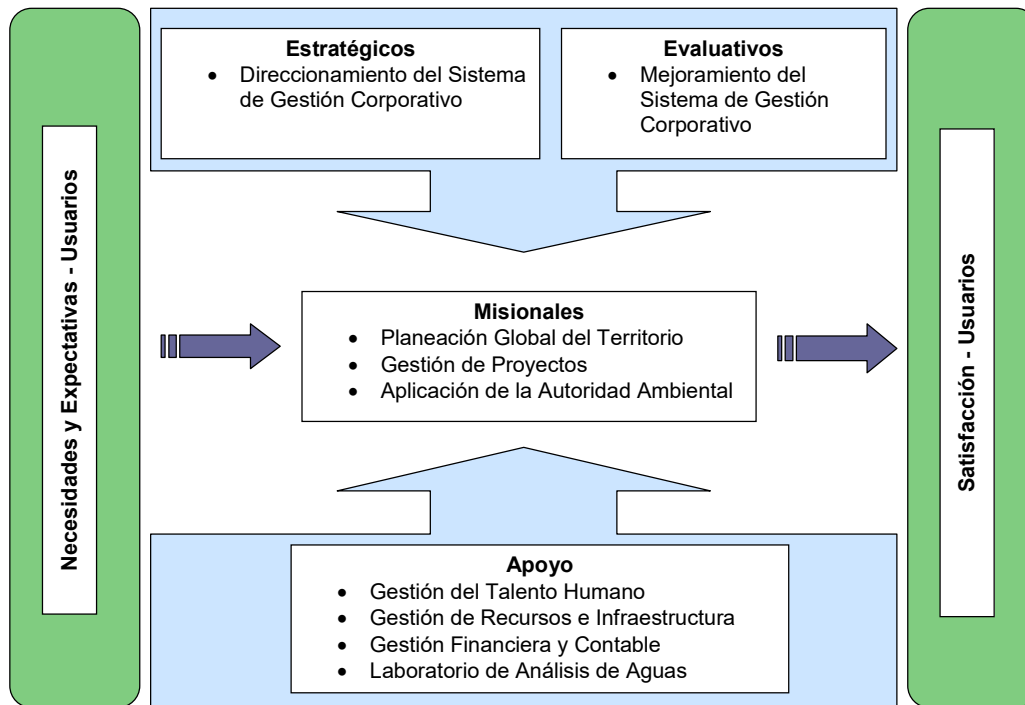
Necesidades y Expectativas - Usuarios

**Estratégicos**
- Direccionamiento del Sistema de Gestión Corporativo

**Evaluativos**
- Mejoramiento del Sistema de Gestión Corporativo

**Misionales**
- Planeación Global del Territorio
- Gestión de Proyectos
- Aplicación de la Autoridad Ambiental

**Apoyo**
- Gestión del Talento Humano
- Gestión de Recursos e Infraestructura
- Gestión Financiera y Contable
- Laboratorio de Análisis de Aguas

Satisfacción - Usuarios